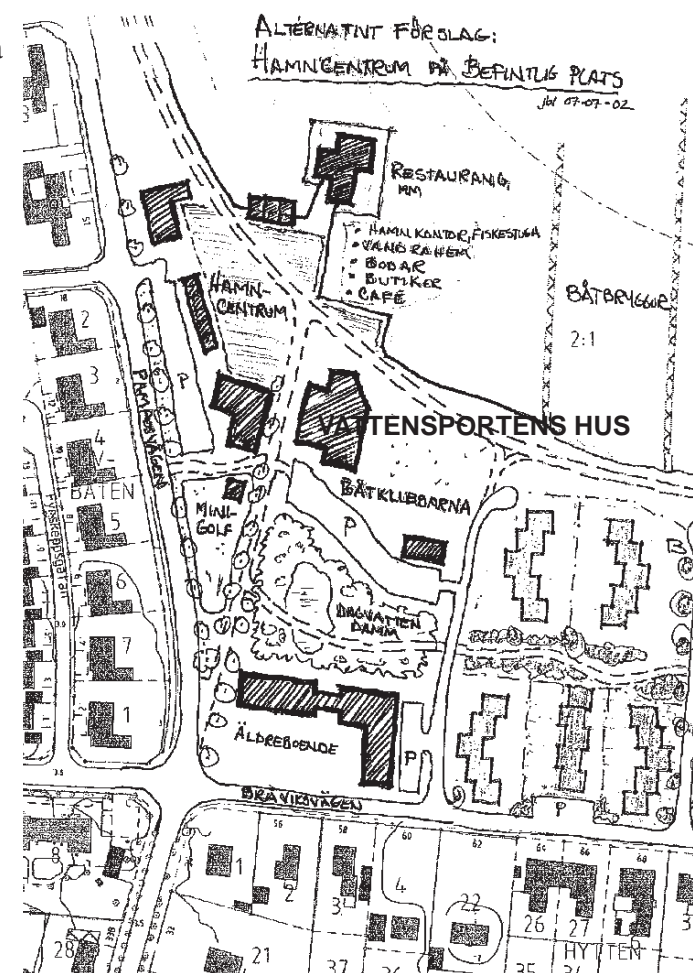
ALTERNATIVT FÖRSLAG:
HAMNCENTRUM PÅ BEFINTLIG PLATS
jbl 07-07-02

RESTAURANG, MM

• HAMNKONTOR, FISKESTUGA
• VANDRARHEM
• BODAR
• BUTIKER
• CAFÉ

HAMNCENTRUM

BÅTBRYGGOR

2:1

P

VATTENSPORTENS HUS

BÅTEN

BÅTKLUBBARNA

MINI-GOLF

P

DAGVATTEN DAMM

ÄLDREBOENDE

P

BRAVIKSVÄGEN

P

2
3
4
5
6
7
1

1
2
3
4
22
26
27
21
37
28
HYTTEN

56
58
60
62
64
66
68